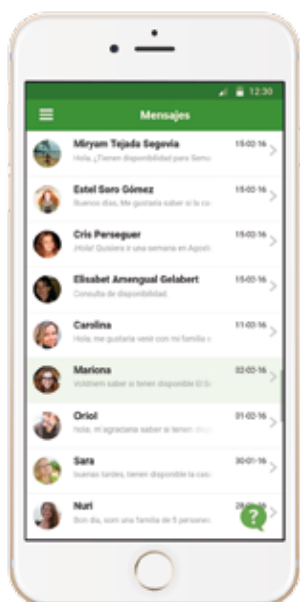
12:30

Mensajes

Miryam Tejada Segovia
15-02-16
Hola, ¿Tienen disponibilidad para Sema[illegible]

Estel Saro Gómez
15-02-16
Buenos días, Me gustaría saber si la ca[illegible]

Cris Perseguer
15-02-16
¡Hola! Quisiera ir una semana en Agost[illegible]

Elisabet Amengual Gelabert
15-02-16
Consulta de disponibilidad.

Carolina
11-02-16
Hola, me gustaría venir con mi familia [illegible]

Mariona
02-02-16
Voldriem saber si teniu disponible El S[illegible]

Oriol
01-02-16
hola, m'agradaria saber si teniu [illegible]

Sara
30-01-16
buenas tardes, tenen disponible la cas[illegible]

Nuri
28-01-16
Bon dia, som una familia de 5 persones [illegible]